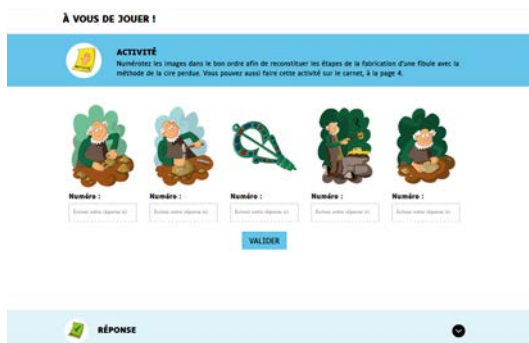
À VOUS DE JOUER !

ACTIVITÉ

Numérotez les images dans le bon ordre afin de reconstituer les étapes de la fabrication d'une fibule avec la méthode de la cire perdue. Vous pouvez aussi faire cette activité sur le carnet, à la page 4.

Numéro :
Entrez votre réponse ici

Numéro :
Entrez votre réponse ici

Numéro :
Entrez votre réponse ici

Numéro :
Entrez votre réponse ici

Numéro :
Entrez votre réponse ici

VALIDER

RÉPONSE